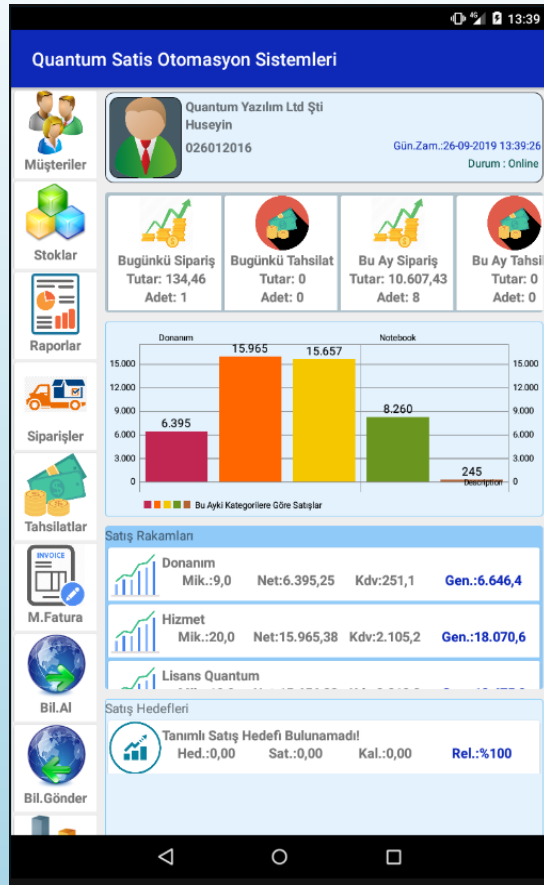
13:39

Quantum Satis Otomasyon Sistemleri

Müşteriler

Stoklar

Raporlar

Siparişler

Tahsilatlar

INVOICE

M.Fatura

Bil.Al

Bil.Gönder

Quantum Yazılım Ltd Şti
Huseyin
026012016

Gün.Zam.:26-09-2019 13:39:26
Durum : Online

Bugünkü Sipariş
Tutar: 134,46
Adet: 1

Bugünkü Tahsilat
Tutar: 0
Adet: 0

Bu Ay Sipariş
Tutar: 10.607,43
Adet: 8

Bu Ay Tahsi
Tutar: 0
Adet: 0

Donanım
Notebook
15.000
12.000
9.000
6.000
3.000
0
6.395
15.965
15.657
8.260
245
Description
Bu Ayki Kategorilere Göre Satışlar

Satış Rakamları

Donanım
Mik.:9,0 Net:6.395,25 Kdv:251,1 Gen.:6.646,4

Hizmet
Mik.:20,0 Net:15.965,38 Kdv:2.105,2 Gen.:18.070,6

Lisans Quantum
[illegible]

Satış Hedefleri

Tanımlı Satış Hedefi Bulunamadı!
Hed.:0,00 Sat.:0,00 Kal.:0,00 Rel.:%100